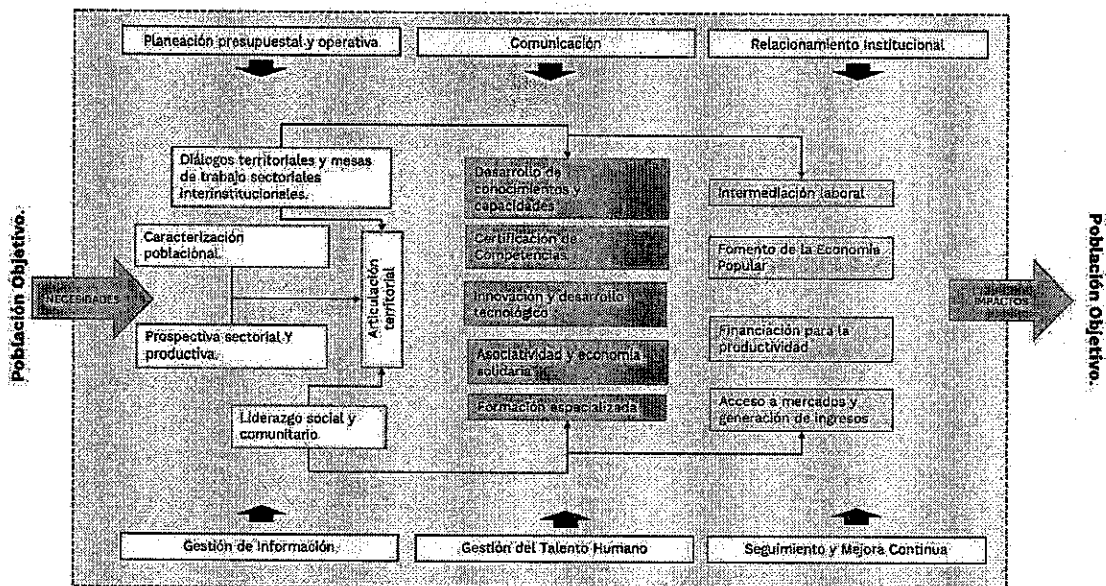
Planeación presupuestal y operativa

Comunicación

Relacionamiento institucional

Población Objetivo.

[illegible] NECESIDADES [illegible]

Diálogos territoriales y mesas de trabajo sectoriales interinstitucionales.

Caracterización poblacional.

Prospectiva sectorial y productiva.

Liderazgo social y comunitario.

Articulación territorial

Desarrollo de conocimientos y capacidades

Certificación de Competencias

Innovación y desarrollo tecnológico

Asociatividad y economía solidaria

Formación especializada

Intermediación laboral

Fomento de la Economía Popular

Financiación para la productividad

Acceso a mercados y generación de ingresos

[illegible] IMPACTOS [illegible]

Población Objetivo.

Gestión de Información

Gestión del Talento Humano

Seguimiento y Mejora Continua